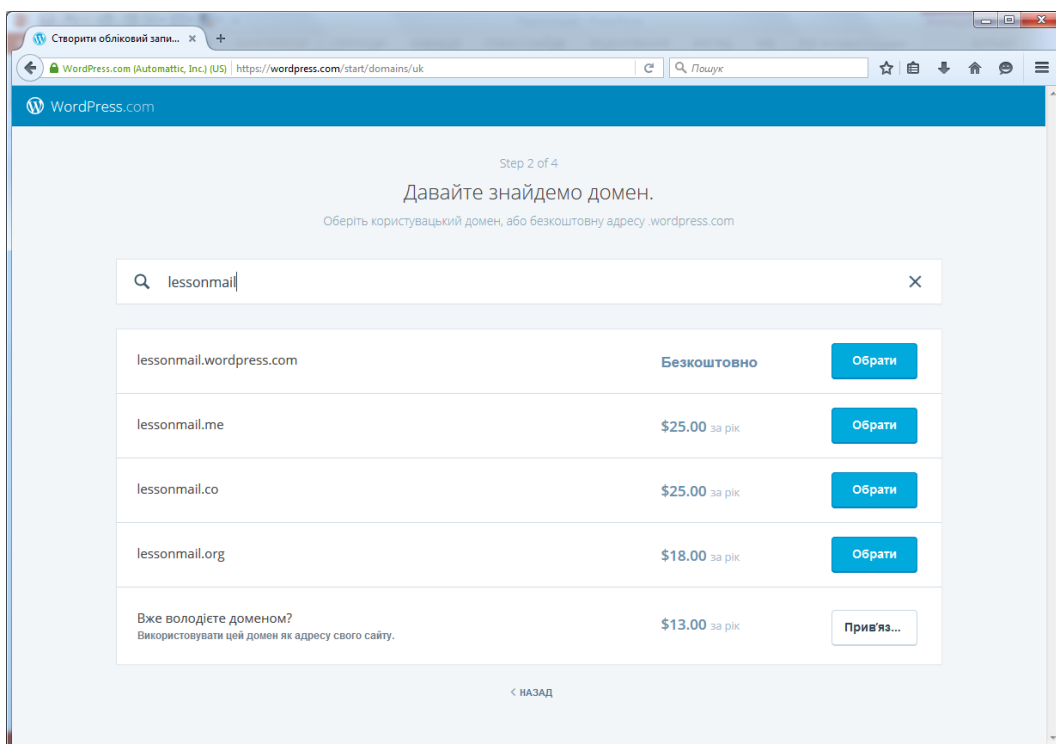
Створити обліковий запи... ×

WordPress.com (Automattic, Inc.) (US) | https://wordpress.com/start/domains/uk

Пошук

WordPress.com

Step 2 of 4

Давайте знайдемо домен.

Оберіть користувацький домен, або безкоштовну адресу .wordpress.com

lessonmail

| | | |
|---|---|---|
| lessonmail.wordpress.com | Безкоштовно | Обрати |
| lessonmail.me | $25.00 за рік | Обрати |
| lessonmail.co | $25.00 за рік | Обрати |
| lessonmail.org | $18.00 за рік | Обрати |
| Вже володієте доменом? Використовувати цей домен як адресу свого сайту. | $13.00 за рік | Прив'яз... |

‹ НАЗАД